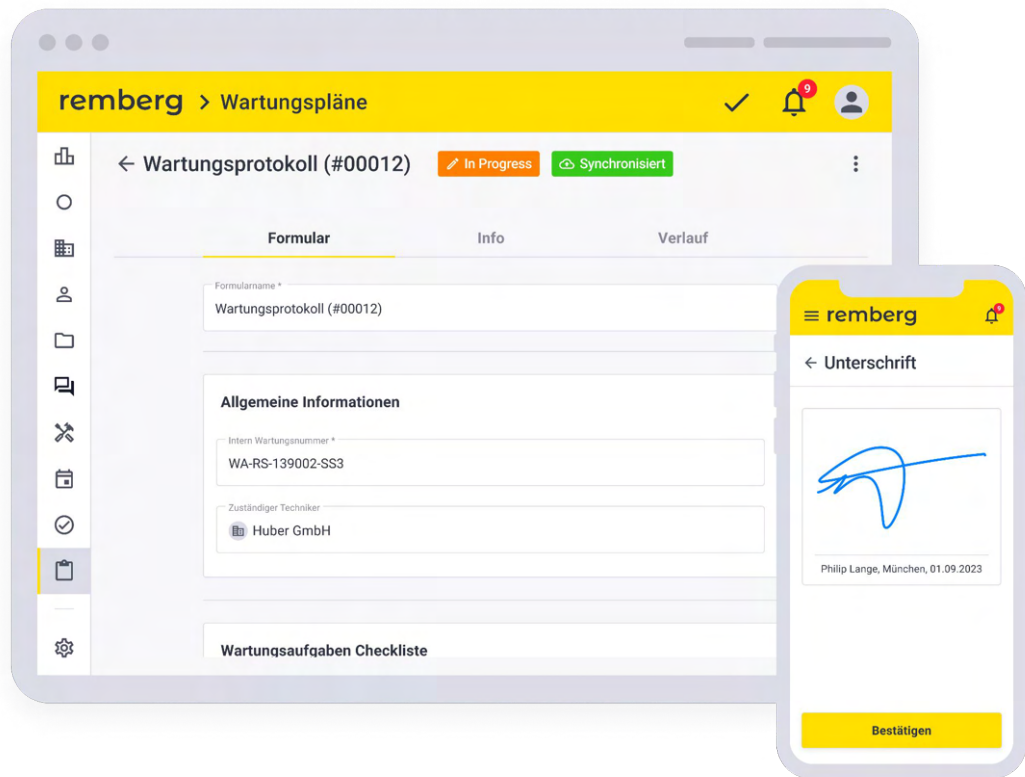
remberg > Wartungspläne

9

← Wartungsprotokoll (#00012)

In Progress

Synchronisiert

Formular

Info

Verlauf

Formularname *

Wartungsprotokoll (#00012)

Allgemeine Informationen

Intern Wartungsnummer *

WA-RS-139002-SS3

Zuständiger Techniker

Huber GmbH

Wartungsaufgaben Checkliste

remberg

← Unterschrift

Philip Lange, München, 01.09.2023

Bestätigen